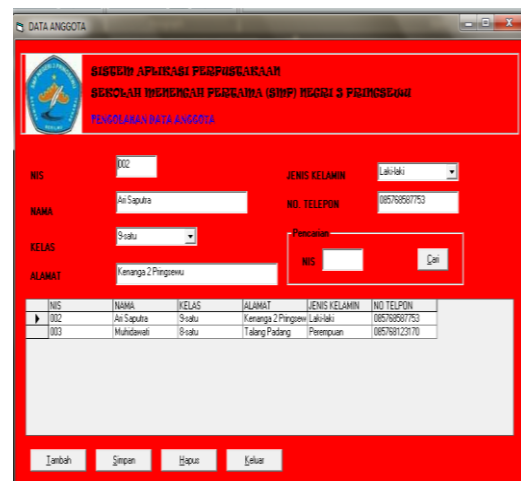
DATA ANGGOTA

SISTEM APLIKASI PERPUSTAKAAN
SEKOLAH MENENGAH PERTAMA (SMP) NEGRI 3 PRINGSEWU
PENGOLAHAN DATA ANGGOTA

NIS 002
NAMA Ari Saputra
KELAS 9-satu
ALAMAT Kenanga 2 Pringsewu
JENIS KELAMIN Laki-laki
NO. TELEPON 085768587753

Pencarian
NIS
Cari

| | NIS | NAMA | KELAS | ALAMAT | JENIS KELAMIN | NO TELPON |
|---|---|---|---|---|---|---|
| ▶ | 002 | Ari Saputra | 9-satu | Kenanga 2 Pringsew | Laki-laki | 085768587753 |
| | 003 | Muhidawati | 8-satu | Talang Padang | Perempuan | 085768123170 |

Tambah Simpan Hapus Keluar